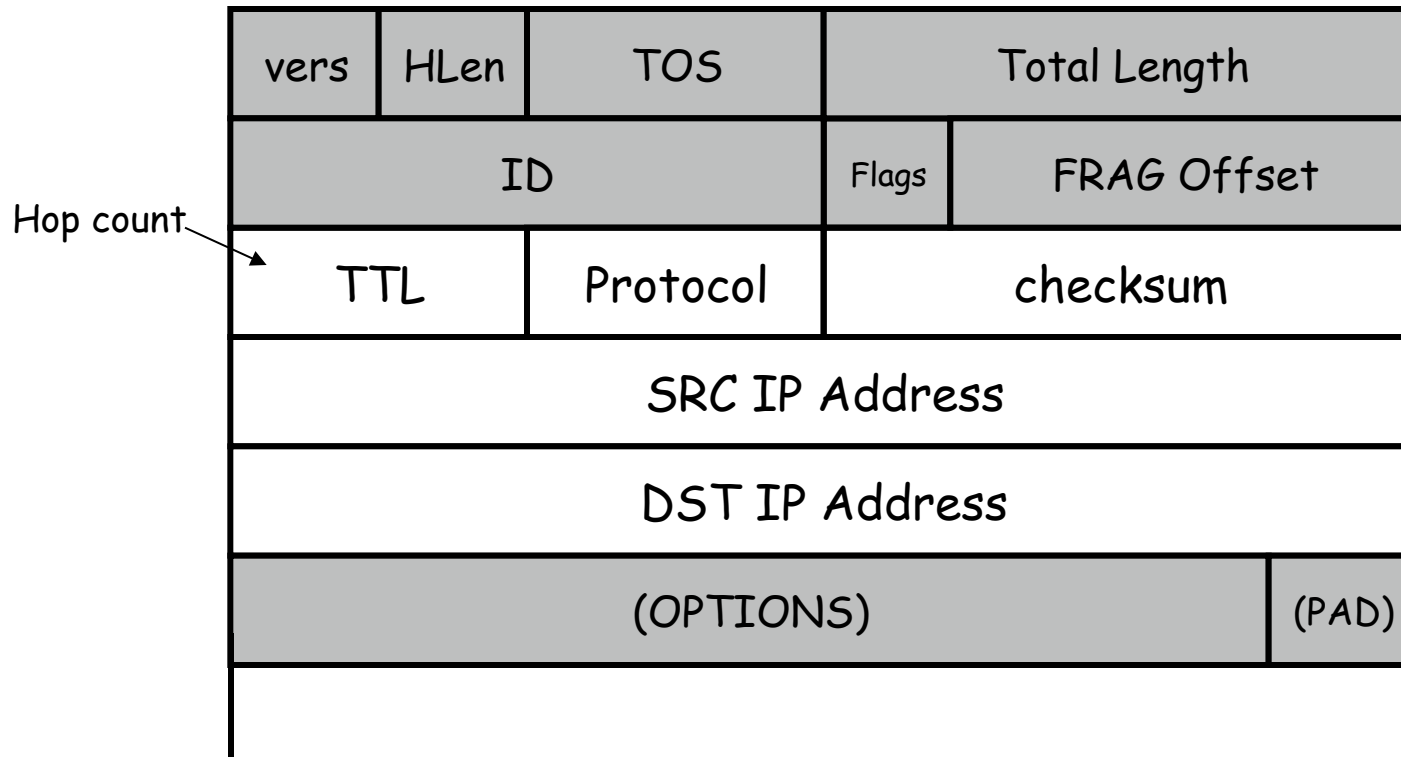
Hop count

| vers | HLen | TOS | Total Length |
|---|---|---|---|

| ID | Flags | FRAG Offset |
|---|---|---|

| TTL | Protocol | checksum |
|---|---|---|

SRC IP Address

DST IP Address

| (OPTIONS) | (PAD) |
|---|---|